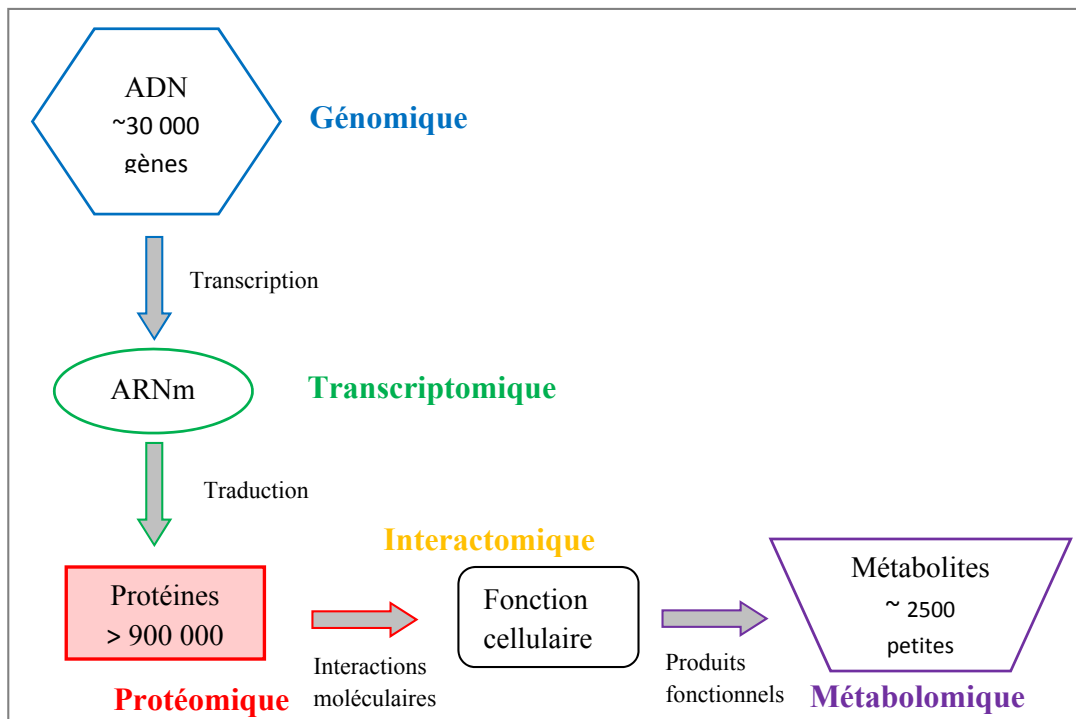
ADN
~30 000
gènes

Génomique

Transcription

ARNm

Transcriptomique

Traduction

Interactomique

Protéines
> 900 000

Fonction cellulaire

Métabolites
~ 2500
petites

Interactions moléculaires

Produits fonctionnels

Protéomique

Métabolomique